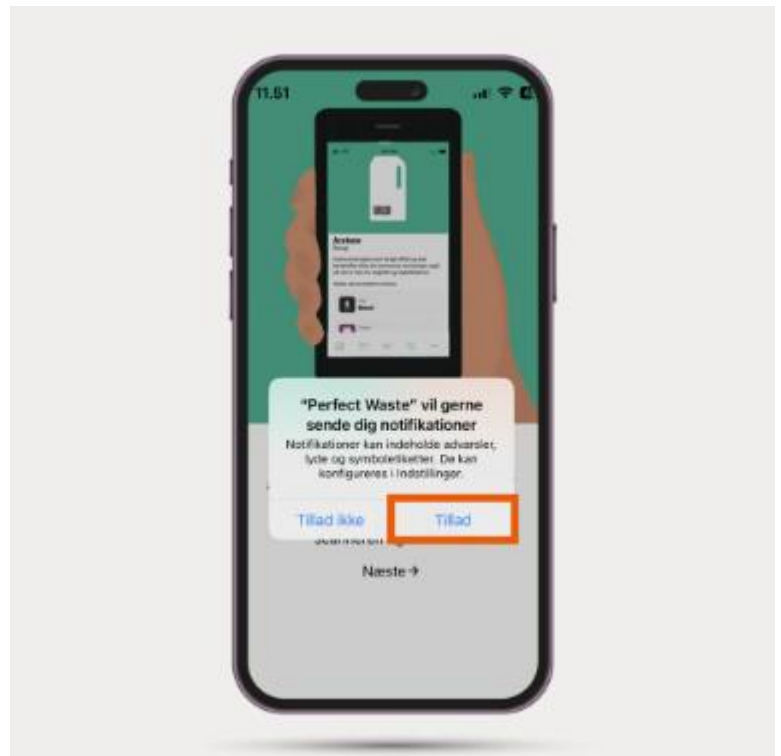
11.51

Arsbox

"Perfect Waste" vil gerne sende dig notifikationer

Notifikationer kan indeholde advarsler, lyde og symboletiketter. De kan konfigureres i Indstillinger.

Tillad ikke

Tillad

scanneren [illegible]

Næste →